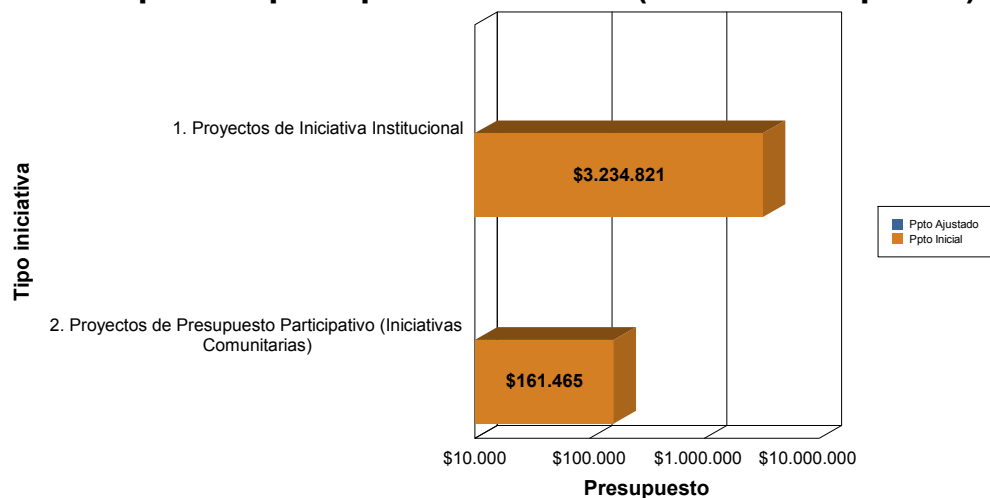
Tipo iniciativa

1. Proyectos de Iniciativa Institucional

$3.234.821

2. Proyectos de Presupuesto Participativo (Iniciativas Comunitarias)

$161.465

$10.000 $100.000 $1.000.000 $10.000.000

Presupuesto

Ppto Ajustado
Ppto Inicial